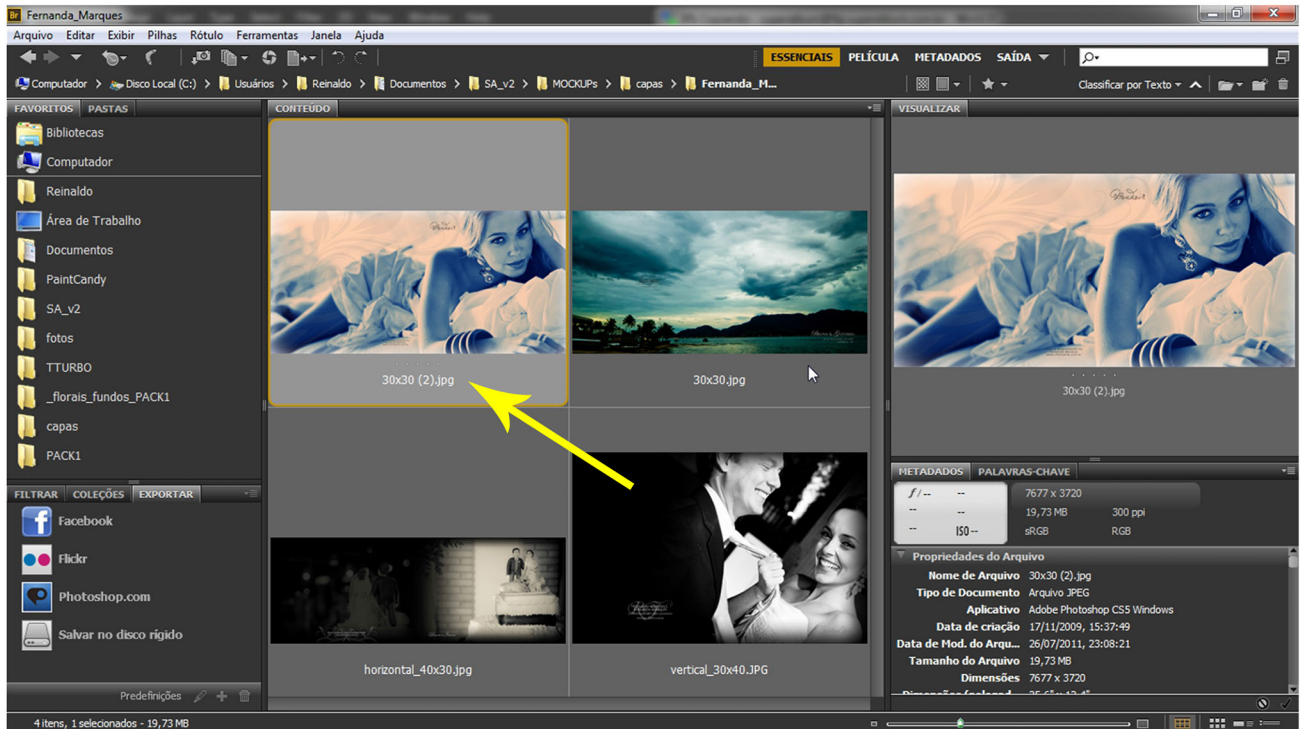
Br Fernanda_Marques

Arquivo Editar Exibir Pilhas Rótulo Ferramentas Janela Ajuda

ESSENCIAIS PELÍCULA METADADOS SAÍDA

Computador > Disco Local (C:) > Usuários > Reinaldo > Documentos > SA_v2 > MOCKUPs > capas > Fernanda_M...

Classificar por Texto

FAVORITOS PASTAS

Bibliotecas
Computador
Reinaldo
Área de Trabalho
Documentos
PaintCandy
SA_v2
fotos
TTURBO
_florais_fundos_PACK1
capas
PACK1

FILTRAR COLEÇÕES EXPORTAR

Facebook
Flickr
Photoshop.com
Salvar no disco rígido

Predefinições

CONTEÚDO

30x30 (2).jpg
30x30.jpg
horizontal_40x30.jpg
vertical_30x40.JPG

VISUALIZAR

30x30 (2).jpg

METADADOS PALAVRAS-CHAVE

f/-- --
-- --
-- ISO--
7677 x 3720
19,73 MB 300 ppi
sRGB RGB

Propriedades do Arquivo

| | |
|---|---|
| Nome de Arquivo | 30x30 (2).jpg |
| Tipo de Documento | Arquivo JPEG |
| Aplicativo | Adobe Photoshop CS5 Windows |
| Data de criação | 17/11/2009, 15:37:49 |
| Data de Mod. do Arqu... | 26/07/2011, 23:08:21 |
| Tamanho do Arquivo | 19,73 MB |
| Dimensões | 7677 x 3720 |

4 itens, 1 selecionados - 19,73 MB